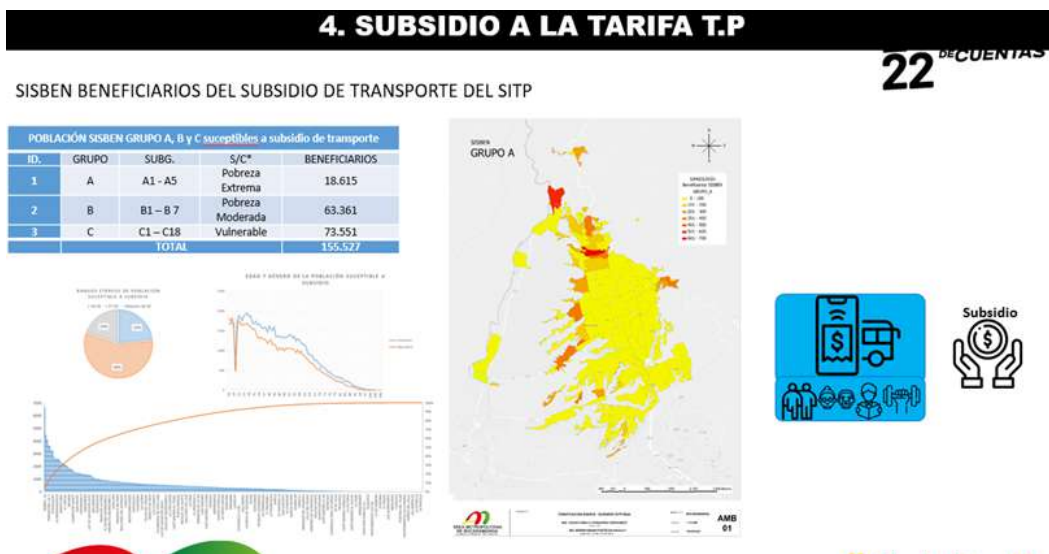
4. SUBSIDIO A LA TARIFA T.P

22 DE CUENTAS

SISBEN BENEFICIARIOS DEL SUBSIDIO DE TRANSPORTE DEL SITP

| POBLACIÓN SISBEN GRUPO A, B y C suceptibles a subsidio de transporte | | | | |
|---|---|---|---|---|
| ID. | GRUPO | SUBG. | S/C* | BENEFICIARIOS |
| 1 | A | A1 - A5 | Pobreza Extrema | 18.615 |
| 2 | B | B1 – B 7 | Pobreza Moderada | 63.361 |
| 3 | C | C1 – C18 | Vulnerable | 73.551 |
| | TOTAL | | | 155.527 |

SISBEN
GRUPO A

AMB
01

Subsidio